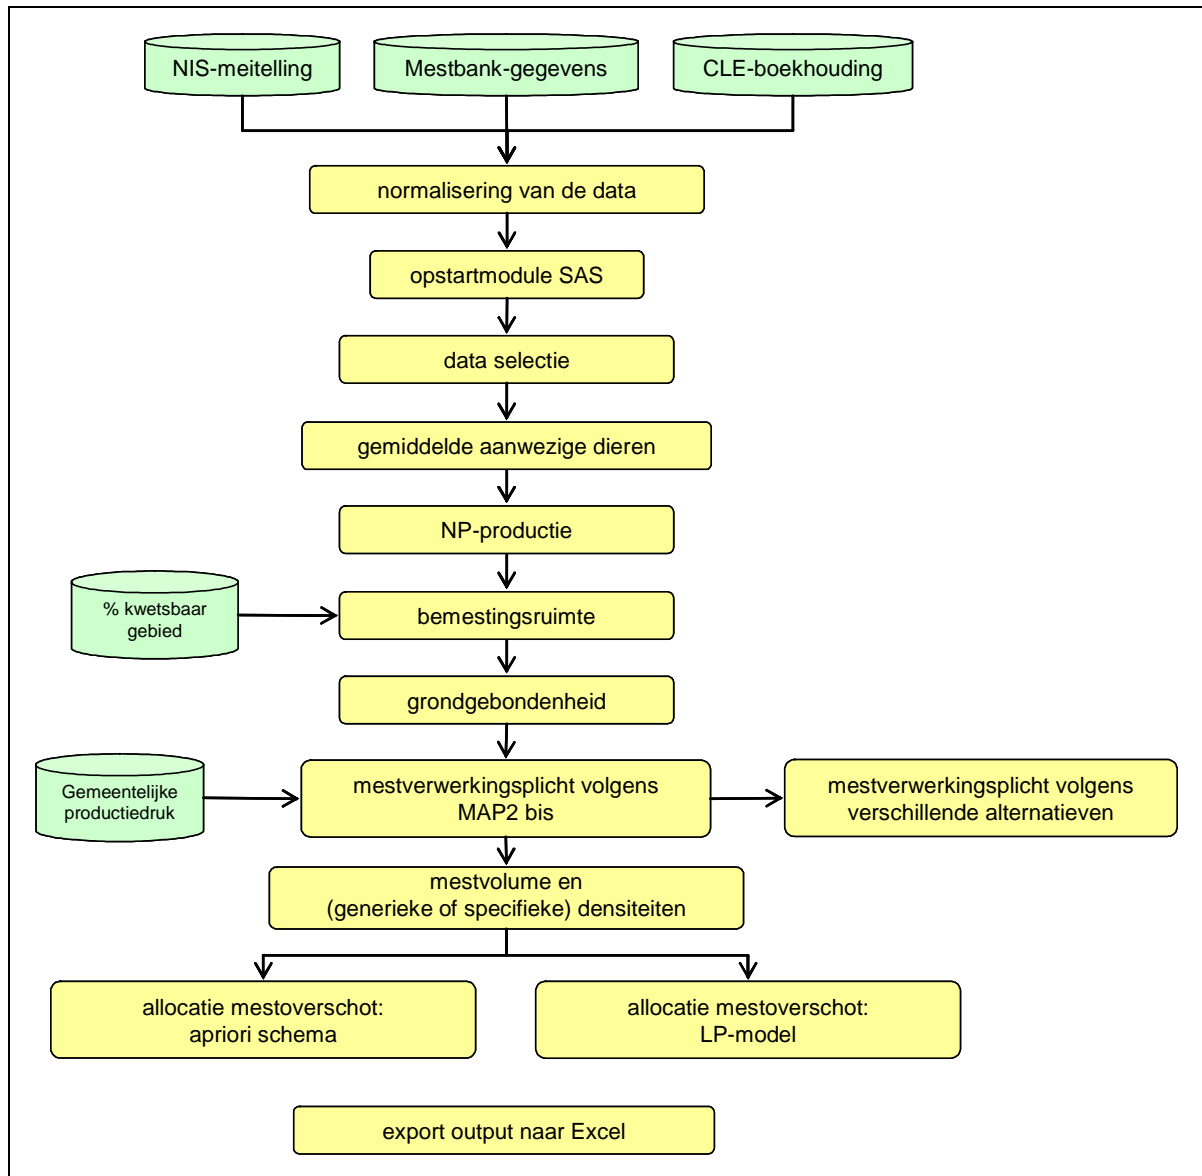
NIS-meitelling

Mestbank-gegevens

CLE-boekhouding

normalisering van de data

opstartmodule SAS

data selectie

gemiddelde aanwezige dieren

NP-productie

% kwetsbaar gebied

bemestingsruimte

grondgebondenheid

Gemeentelijke productiedruk

mestverwerkingsplicht volgens MAP2 bis

mestverwerkingsplicht volgens verschillende alternatieven

mestvolume en (generieke of specifieke) densiteiten

allocatie mestoverschot: apriori schema

allocatie mestoverschot: LP-model

export output naar Excel